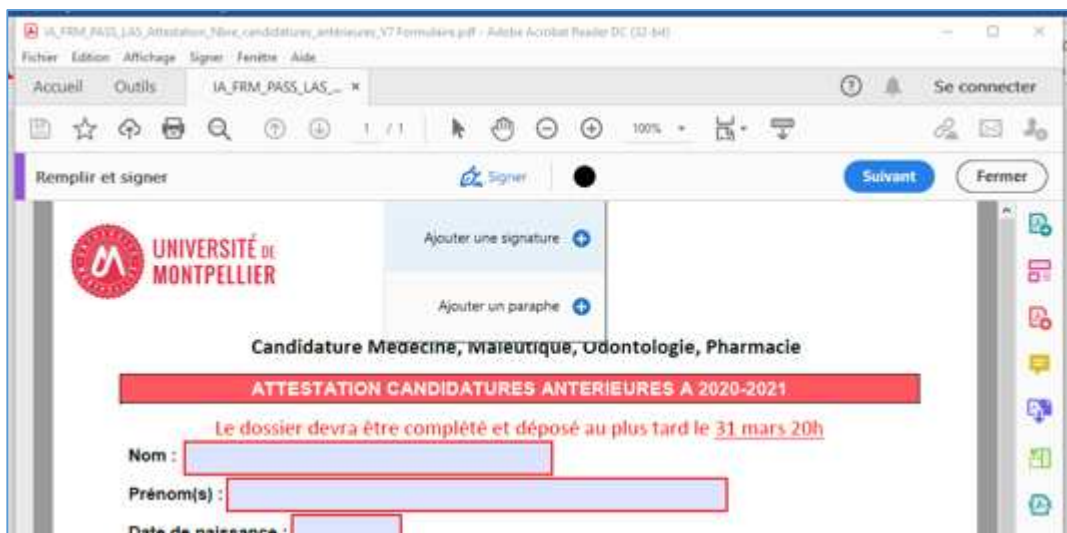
IA_FRM_PASS_LAS_Attestation_Nbre_candidatures_anterieures_V7 Formulaire.pdf - Adobe Acrobat Reader DC (32-bit)

Fichier Edition Affichage Signer Fenêtre Aide

Accueil Outils IA_FRM_PASS_LAS_... ×

Se connecter

1 / 1 100%

Remplir et signer

Signer

Suivant Fermer

UNIVERSITÉ DE MONTPELLIER

Ajouter une signature

Ajouter un paraphe

Candidature Médecine, Maïeutique, Odontologie, Pharmacie

ATTESTATION CANDIDATURES ANTERIEURES A 2020-2021

Le dossier devra être complété et déposé au plus tard le 31 mars 20h

Nom :

Prénom(s) :

Date de naissance :